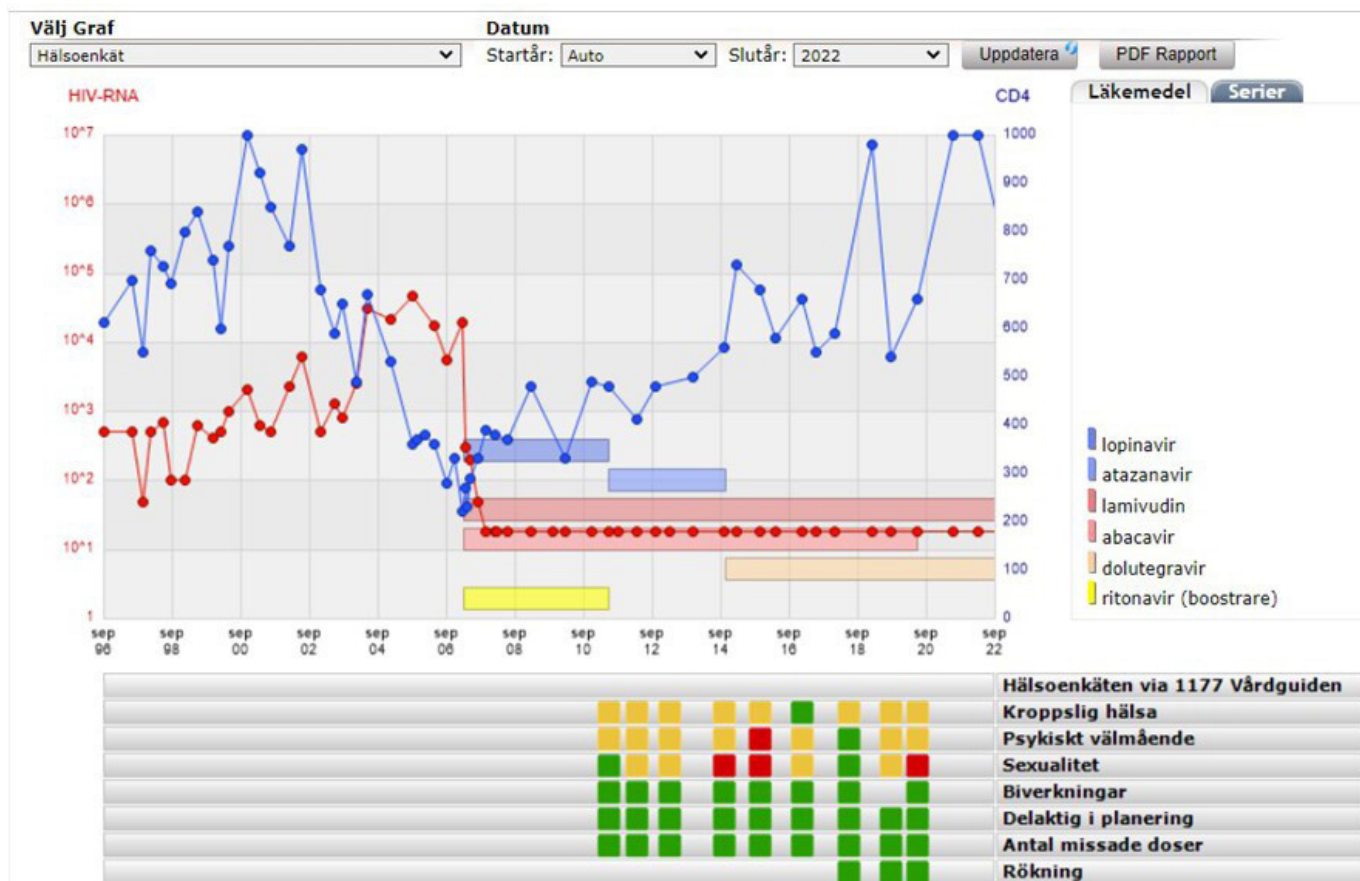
Välj Graf
Hälsoenkät

Datum
Startår: Auto
Slutår: 2022
Uppdatera
PDF Rapport

HIV-RNA
CD4

Läkemedel
Serier

10^7
10^6
10^5
10^4
10^3
10^2
10^1
1

1000
900
800
700
600
500
400
300
200
100
0

sep 96
sep 98
sep 00
sep 02
sep 04
sep 06
sep 08
sep 10
sep 12
sep 14
sep 16
sep 18
sep 20
sep 22

lopinavir
atazanavir
lamivudin
abacavir
dolutegravir
ritonavir (boostrare)

Hälsoenkäten via 1177 Vårdguiden
Kroppslig hälsa
Psykiskt välmående
Sexualitet
Biverkningar
Delaktig i planering
Antal missade doser
Rökning